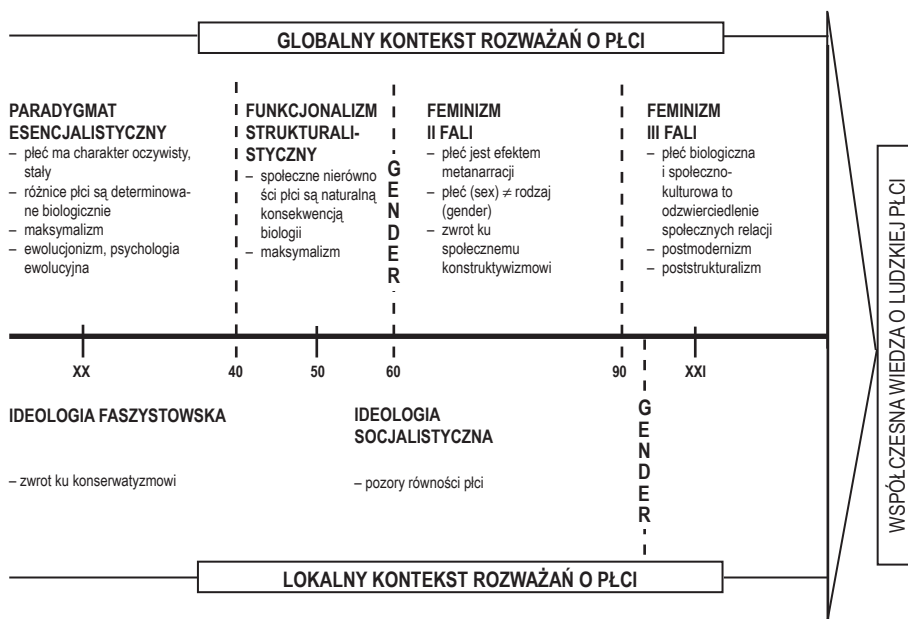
GLOBALNY KONTEKST ROZWAŻAŃ O PŁCI

PARADYGMAT ESENCJALISTYCZNY
– płeć ma charakter oczywisty, stały
– różnice płci są determinowane biologicznie
– maksymalizm
– ewolucjonizm, psychologia ewolucyjna

FUNKCJONALIZM STRUKTURALISTYCZNY
– społeczne nierówności płci są naturalną konsekwencją biologii
– maksymalizm

GENDER

FEMINIZM II FALI
– płeć jest efektem metanarracji
– płeć (sex) ≠ rodzaj (gender)
– zwrot ku społecznemu konstruktywizmowi

FEMINIZM III FALI
– płeć biologiczna i społeczno-kulturowa to odzwierciedlenie społecznych relacji
– postmodernizm
– poststrukturalizm

XX
40
50
60
90
XXI

IDEOLOGIA FASZYSTOWSKA
– zwrot ku konserwatyzmowi

IDEOLOGIA SOCJALISTYCZNA
– pozory równości płci

GENDER

LOKALNY KONTEKST ROZWAŻAŃ O PŁCI

WSPÓŁCZESNA WIEDZA O LUDZKIEJ PŁCI